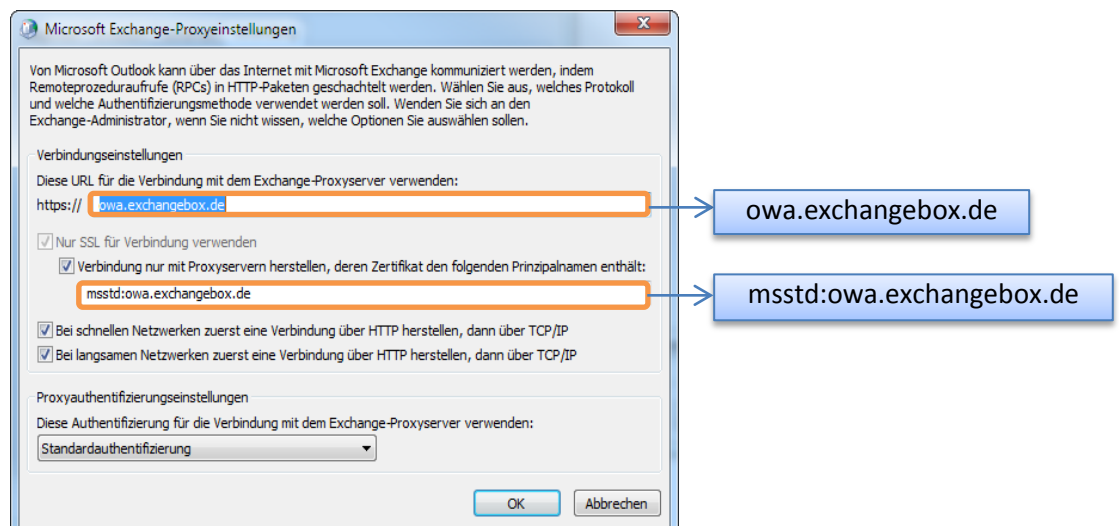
Microsoft Exchange-Proxyeinstellungen

Von Microsoft Outlook kann über das Internet mit Microsoft Exchange kommuniziert werden, indem Remoteprozeduraufrufe (RPCs) in HTTP-Paketen geschachtelt werden. Wählen Sie aus, welches Protokoll und welche Authentifizierungsmethode verwendet werden soll. Wenden Sie sich an den Exchange-Administrator, wenn Sie nicht wissen, welche Optionen Sie auswählen sollen.

Verbindungseinstellungen

Diese URL für die Verbindung mit dem Exchange-Proxyserver verwenden:

https:// owa.exchangebox.de

owa.exchangebox.de

Nur SSL für Verbindung verwenden

Verbindung nur mit Proxyservern herstellen, deren Zertifikat den folgenden Prinzipalnamen enthält:

msstd:owa.exchangebox.de

msstd:owa.exchangebox.de

Bei schnellen Netzwerken zuerst eine Verbindung über HTTP herstellen, dann über TCP/IP

Bei langsamen Netzwerken zuerst eine Verbindung über HTTP herstellen, dann über TCP/IP

Proxyauthentifizierungseinstellungen

Diese Authentifizierung für die Verbindung mit dem Exchange-Proxyserver verwenden:

Standardauthentifizierung

OK Abbrechen